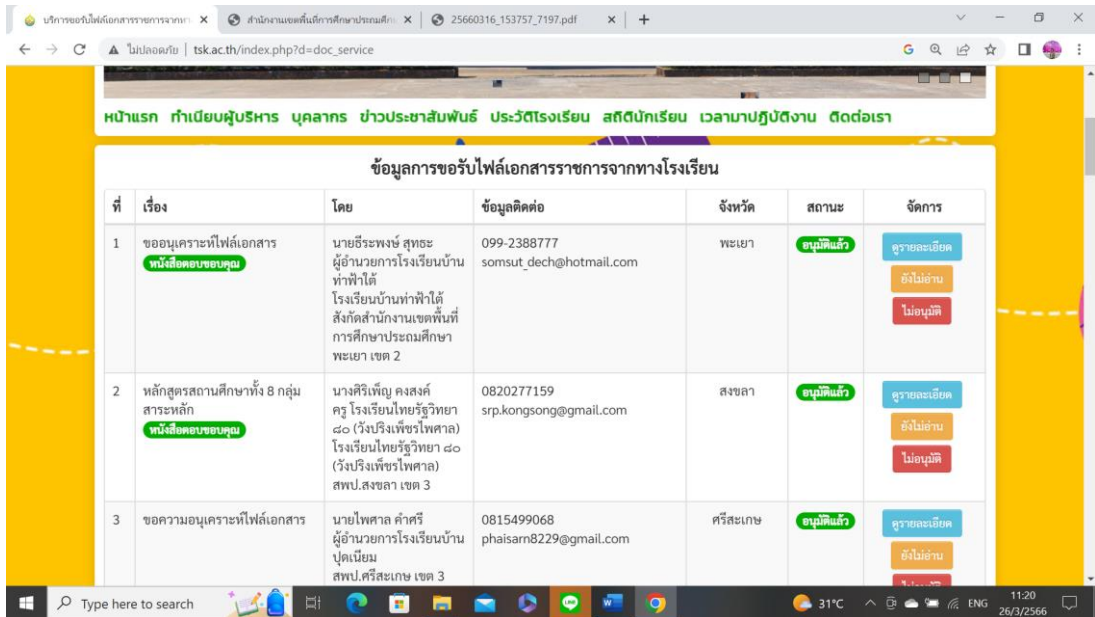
บริการขอรับไฟล์เอกสารราชการจากท ×
สำนักงานเขตพื้นที่การศึกษาประถมศึก ×
25660316_153757_7197.pdf ×
+

ไม่ปลอดภัย | tsk.ac.th/index.php?d=doc_service

หน้าแรก ทำเนียบผู้บริหาร บุคลากร ข่าวประชาสัมพันธ์ ประวัติโรงเรียน สถิตินักเรียน เวลามาปฏิบัติงาน ติดต่อเรา

ข้อมูลการขอรับไฟล์เอกสารราชการจากทางโรงเรียน

| ที่ | เรื่อง | โดย | ข้อมูลติดต่อ | จังหวัด | สถานะ | จัดการ |
|---|---|---|---|---|---|---|
| 1 | ขออนุเคราะห์ไฟล์เอกสาร หนังสือตอบขอบคุณ | นายธีระพงษ์ สุทธะ ผู้อำนวยการโรงเรียนบ้านท่าฟ้าใต้ โรงเรียนบ้านท่าฟ้าใต้ สังกัดสำนักงานเขตพื้นที่การศึกษาประถมศึกษาพะเยา เขต 2 | 099-2388777 somsut_dech@hotmail.com | พะเยา | อนุมัติแล้ว | ดูรายละเอียด ยังไม่อ่าน ไม่อนุมัติ |
| 2 | หลักสูตรสถานศึกษาทั้ง 8 กลุ่มสาระหลัก หนังสือตอบขอบคุณ | นางศิริเพ็ญ คงสงค์ ครู โรงเรียนไทยรัฐวิทยา ๘๐ (วังปริงเพ็ชรไพศาล) โรงเรียนไทยรัฐวิทยา ๘๐ (วังปริงเพ็ชรไพศาล) สพป.สงขลา เขต 3 | 0820277159 srp.kongsong@gmail.com | สงขลา | อนุมัติแล้ว | ดูรายละเอียด ยังไม่อ่าน ไม่อนุมัติ |
| 3 | ขอความอนุเคราะห์ไฟล์เอกสาร | นายไพศาล คำศรี ผู้อำนวยการโรงเรียนบ้านปุดเนียม สพป.ศรีสะเกษ เขต 3 | 0815499068 phaisarn8229@gmail.com | ศรีสะเกษ | อนุมัติแล้ว | ดูรายละเอียด ยังไม่อ่าน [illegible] |

Type here to search
31°C ENG 11:20 26/3/2566